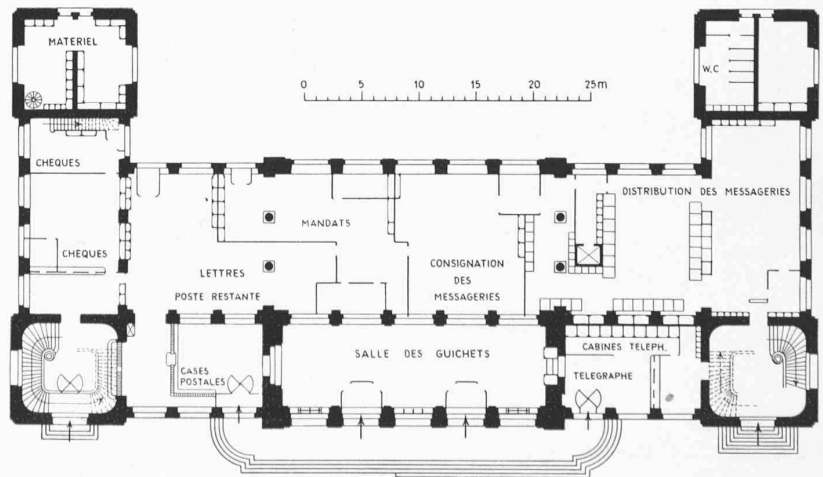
MATERIEL

W.C

0 5 10 15 20 25m

CHEQUES

DISTRIBUTION DES MESSAGERIES

MANDATS

CHEQUES

LETTRES

CONSIGNATION DES MESSAGERIES

POSTE RESTANTE

SALLE DES GUICHETS

CABINES TELEPH.

CASES POSTALES

TELEGRAPHE